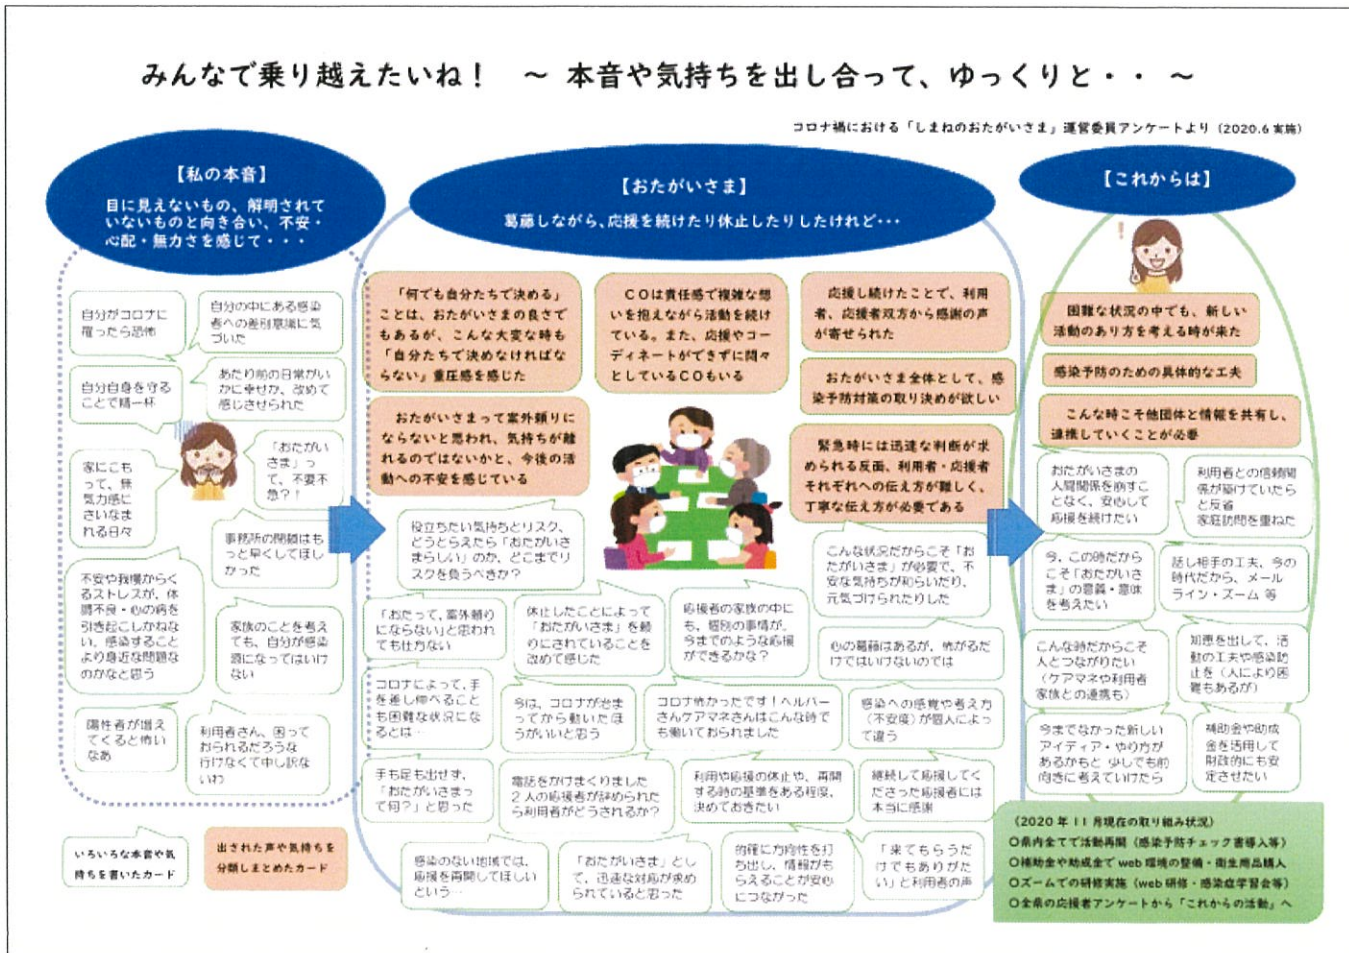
みんなで乗り越えたいね！ ～ 本音や気持ちを出し合って、ゆっくりと・・ ～

コロナ禍における「しまねのおたがいさま」運営委員アンケートより（2020.6 実施）

【私の本音】
目に見えないもの、解明されていないものと向き合い、不安・心配・無力さを感じて・・・

自分がコロナに罹ったら恐怖

自分の中にある感染者への差別意識に気づいた

自分自身を守ることで精一杯

あたり前の日常がいかに幸せか、改めて感じさせられた

家にこもって、無気力感にさいなまれる日々

「おたがいさま」って、不要不急？！

事務所の閉鎖はもっと早くしてほしかった

不安や我慢からくるストレスが、体調不良・心の病を引き起こしかねない。感染することより身近な問題なのかなと思う

家族のことを考えても、自分が感染源になってはいけない

陽性者が増えてくると怖いなぁ

利用者さん、困っておられるだろうな行けなくて申し訳ない

いろいろな本音や気持ちを書いたカード

出された声や気持ちを分類しまとめたカード

【おたがいさま】
葛藤しながら、応援を続けたり休止したりしたけれど・・・

「何でも自分たちで決める」ことは、おたがいさまの良さでもあるが、こんな大変な時も「自分たちで決めなければならない」重圧感を感じた

COは責任感で複雑な想いを抱えながら活動を続けている。また、応援やコーディネートができずに悶々としているCOもいる

応援し続けたことで、利用者、応援者双方から感謝の声が寄せられた

おたがいさま全体として、感染予防対策の取り決めが欲しい

おたがいさまって案外頼りにならないと思われ、気持ちが離れるのではないかと、今後の活動への不安を感じている

緊急時には迅速な判断が求められる反面、利用者・応援者それぞれへの伝え方が難しく、丁寧な伝え方が必要である

役立ちたい気持ちとリスク、どうとらえたら「おたがいさまらしい」のか、どこまでリスクを負うべきか？

こんな状況だからこそ「おたがいさま」が必要で、不安な気持ちが和らいだり、元気づけられたりした

「おたって、案外頼りにならないな」と思われてもしかたない

休止したことによって「おたがいさま」を頼りにされていることを改めて感じた

応援者の家族の中にも、個別の事情が、今までのような応援ができるかな？

心の葛藤はあるが、防ぐだけではいけないのでは

コロナによって、手を差し伸べることも困難な状況になるとは…

今は、コロナが落ち着いてから動いた方がいいと思う

コロナ休みだったです！ヘルパーさんケアマネさんはこんな時でも働いておられました

感染への感覚や考え方（不安度）が個人によって違う

手を差し出せず、「おたがいさまって何？」と思った

電話をかけまくりました 2人の応援者が辞められたら利用者がどうされるか？

利用や応援の休止や、再開する時の基準をある程度、決めておきたい

継続して応援してくださった応援者には本当に感謝

感染のない地域では、応援を再開してほしいという…

「おたがいさま」として、迅速な対応が求められていると思った

的確に方向性を打ち出し、情報がもらえることが安心につながった

「来てもらうだけでもありがたい」と利用者の声

【これからは】
困難な状況の中でも、新しい活動のあり方を考える時が来た

感染予防のための具体的な工夫

こんな時こそ他団体と情報を共有し、連携していくことが必要

おたがいさまの人間関係を崩すことなく、安心して応援を続けたい

利用者との信頼関係が築けていたらと反省 家庭訪問を重ねた

今、この時だからこそ「おたがいさま」の意義・意味を考えたい

話し相手の工夫、今の時代だから、メール・ライン・ズーム 等

こんな時だからこそ人とつながりたい（ケアマネや利用者家族との連携も）

知恵を出して、活動の工夫や感染防止を（人により困難もあるが）

今までなかった新しいアイディア・やり方があるかもと 少しでも前向きに考えていけたら

補助金や助成金を活用して財政的にも安定させたい

（2020年11月現在の取り組み状況）
〇県内全てで活動再開（感染予防チェック書導入等）
〇補助金や助成金でweb環境の整備・衛生用品購入
〇ズームでの研修実施（web研修・感染症学習会等）
〇全県の応援者アンケートから「これからの活動」へ